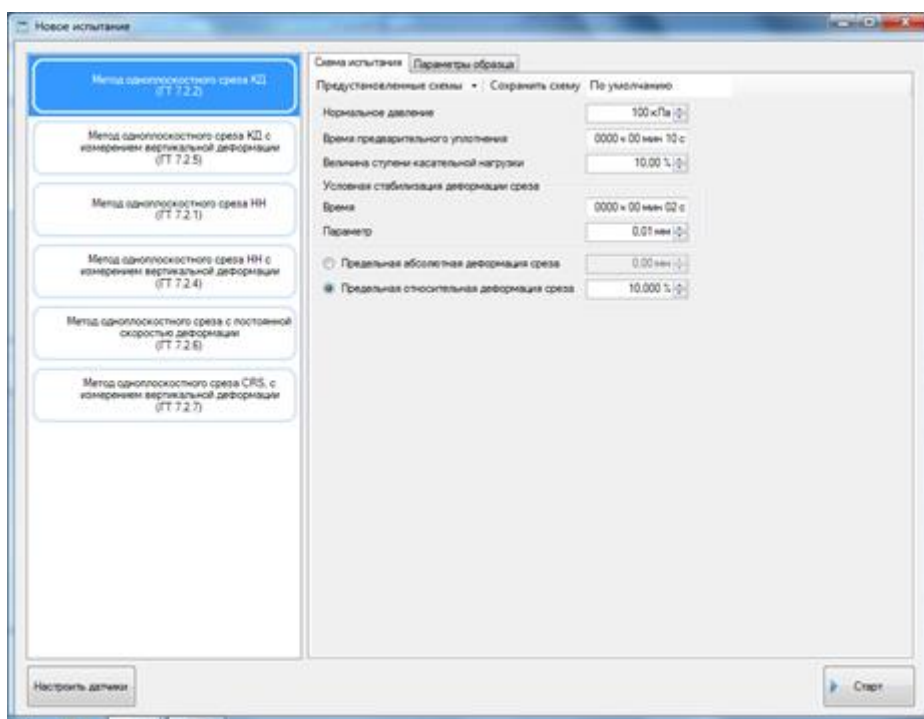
Новое испытание

Метод одноплоскостного среза КД (ГТ 7.2.2)

Метод одноплоскостного среза КД с измерением вертикальной деформации (ГТ 7.2.5)

Метод одноплоскостного среза НН (ГТ 7.2.1)

Метод одноплоскостного среза НН с измерением вертикальной деформации (ГТ 7.2.4)

Метод одноплоскостного среза с постоянной скоростью деформации (ГТ 7.2.6)

Метод одноплоскостного среза CRS, с измерением вертикальной деформации (ГТ 7.2.7)

Схема испытания | Параметры образца

Предустановленные схемы ▾ | Сохранить схему | По умолчанию

Нормальное давление | 100 кПа
Время предварительного уплотнения | 0000 ч 00 мин 10 с
Величина ступени касательной нагрузки | 10,00 %

Условная стабилизация деформации среза
Время | 0000 ч 00 мин 02 с
Параметр | 0,01 мм

Предельная абсолютная деформация среза | 0,00 мм
Предельная относительная деформация среза | 10,000 %

Настроить датчики

Старт